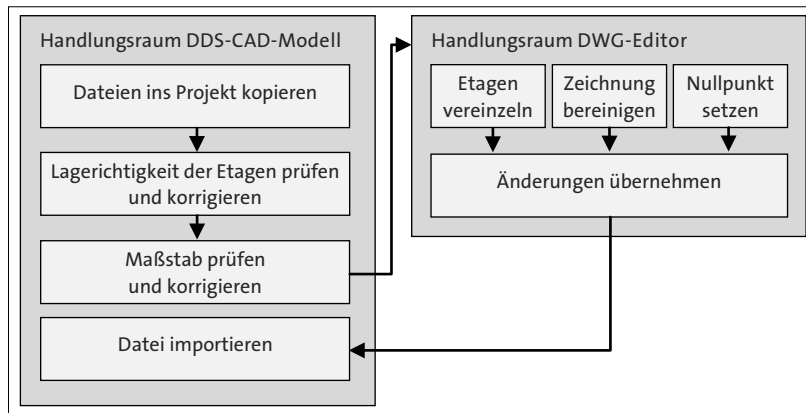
Handlungsraum DDS-CAD-Modell

Dateien ins Projekt kopieren

Lagerichtigkeit der Etagen prüfen und korrigieren

Maßstab prüfen und korrigieren

Datei importieren

Handlungsraum DWG-Editor

Etagen vereinzeln

Zeichnung bereinigen

Nullpunkt setzen

Änderungen übernehmen